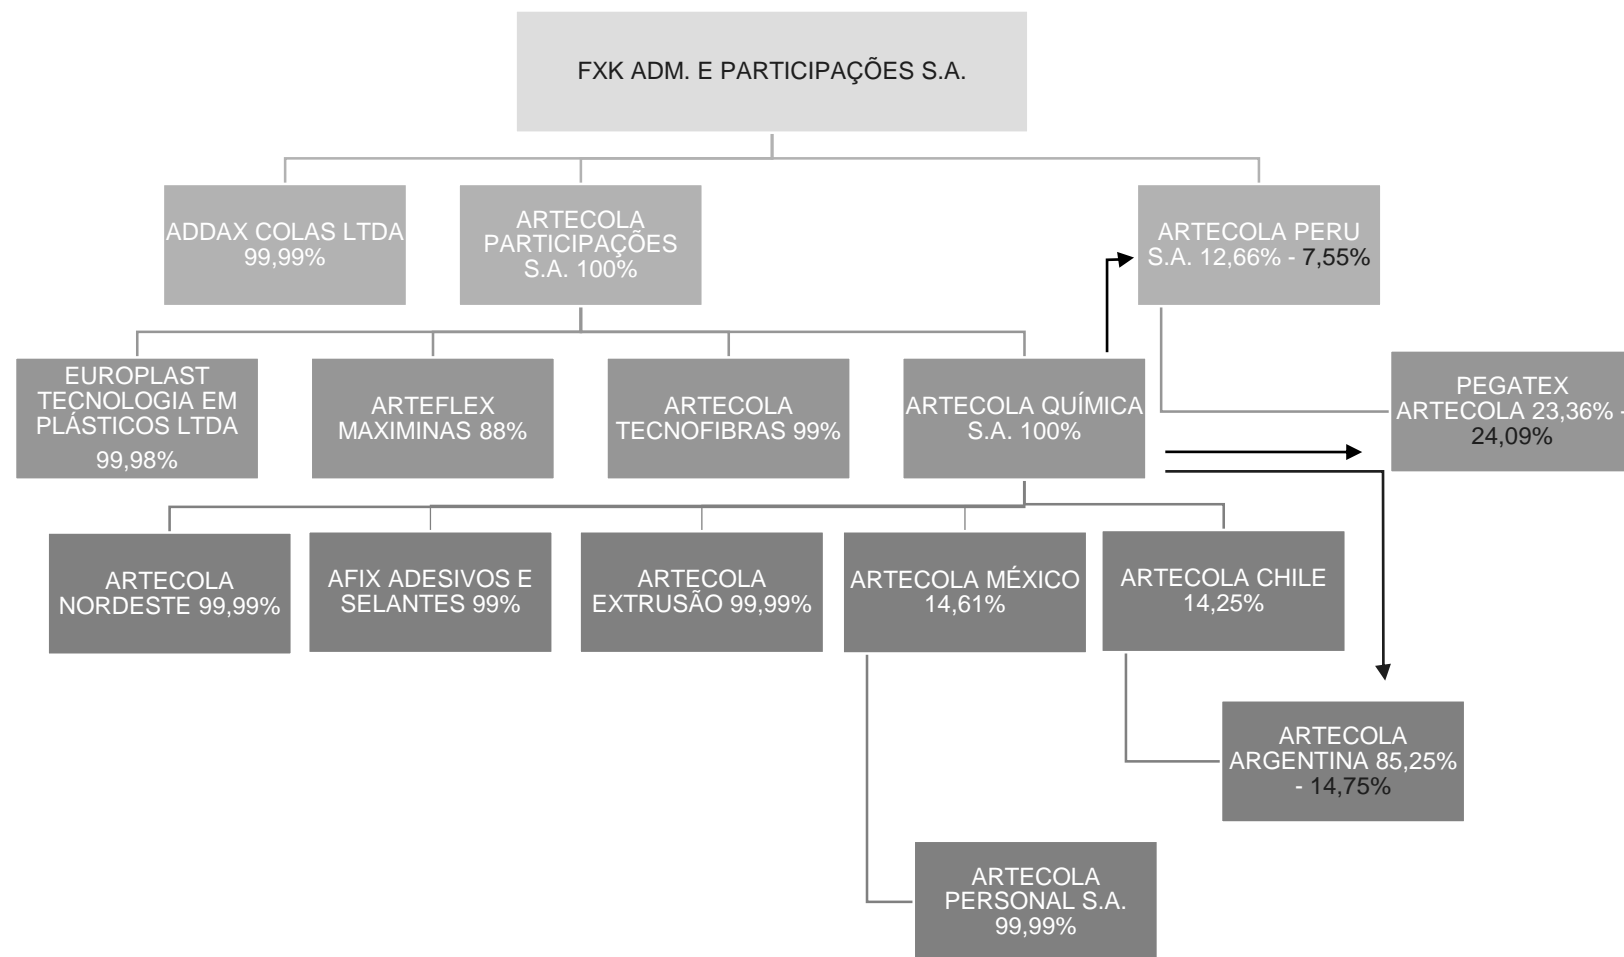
FXK ADM. E PARTICIPAÇÕES S.A.

ADDAX COLAS LTDA 99,99%

ARTECOLA PARTICIPAÇÕES S.A. 100%

ARTECOLA PERU S.A. 12,66% - 7,55%

EUROPLAST TECNOLOGIA EM PLÁSTICOS LTDA 99,98%

ARTEFLEX MAXIMINAS 88%

ARTECOLA TECNOFIBRAS 99%

ARTECOLA QUÍMICA S.A. 100%

PEGATEX ARTECOLA 23,36% - 24,09%

ARTECOLA NORDESTE 99,99%

AFIX ADESIVOS E SELANTES 99%

ARTECOLA EXTRUSÃO 99,99%

ARTECOLA MÉXICO 14,61%

ARTECOLA CHILE 14,25%

ARTECOLA ARGENTINA 85,25% - 14,75%

ARTECOLA PERSONAL S.A. 99,99%